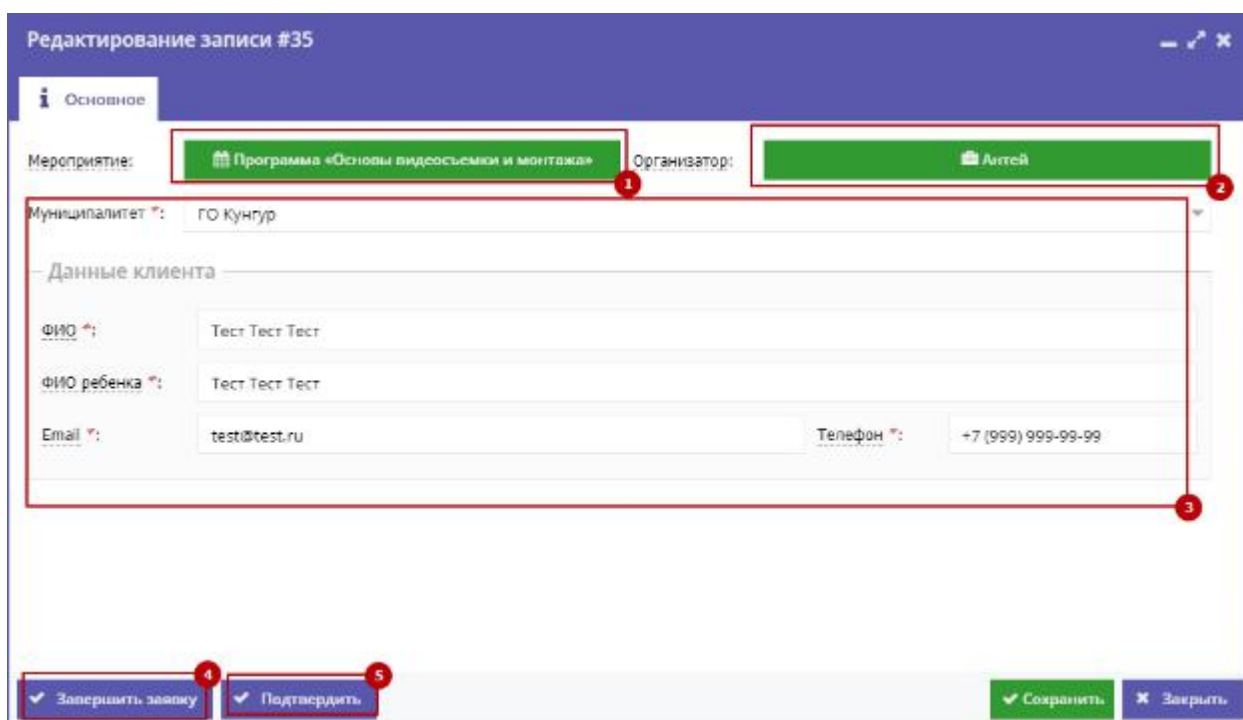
Редактирование записи #35

Основное

Мероприятие: Программа «Основы видеосъемки и монтажа»

1

Организатор: Антей

2

Муниципалитет *: ГО Кунгур

Данные клиента

ФИО *: Тест Тест Тест

ФИО ребенка *: Тест Тест Тест

Email *: test@test.ru

Телефон *: +7 (999) 999-99-99

3

4

5

Завершить заявку

Подтвердить

Сохранить

Закрыть